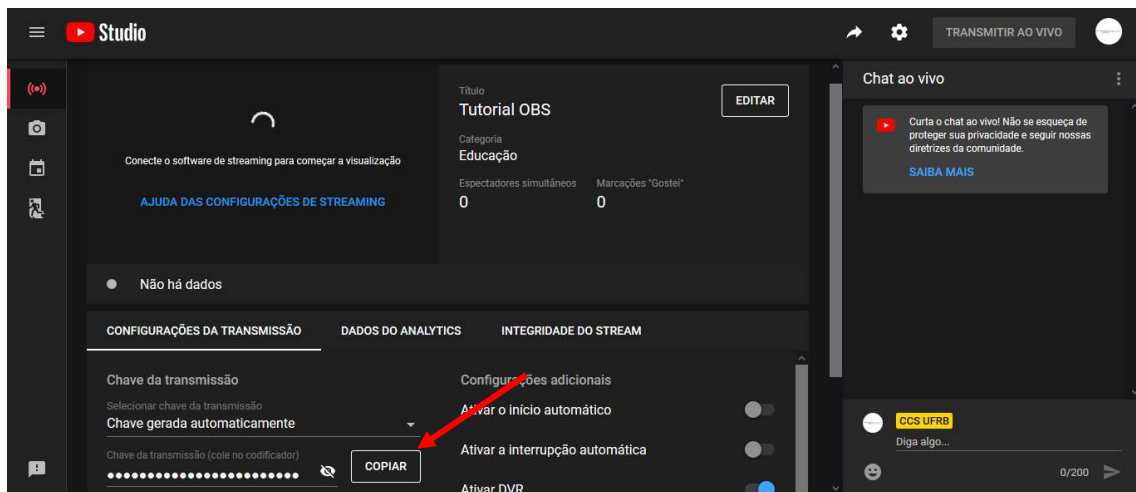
Studio

TRANSMITIR AO VIVO

Conecte o software de streaming para começar a visualização

AJUDA DAS CONFIGURAÇÕES DE STREAMING

Título
Tutorial OBS

EDITAR

Categoria
Educação

Espectadores simultâneos
0

Marcações "Gostei"
0

Não há dados

CONFIGURAÇÕES DA TRANSMISSÃO

DADOS DO ANALYTICS

INTEGRIDADE DO STREAM

Chave da transmissão

Selecionar chave da transmissão
Chave gerada automaticamente

Chave da transmissão (cole no codificador)
••••••••••••••••••••••

COPIAR

Configurações adicionais

Ativar o início automático

Ativar a interrupção automática

Ativar DVR

Chat ao vivo

Curta o chat ao vivo! Não se esqueça de proteger sua privacidade e seguir nossas diretrizes da comunidade.

SAIBA MAIS

CCS UFRB
Diga algo...

0/200